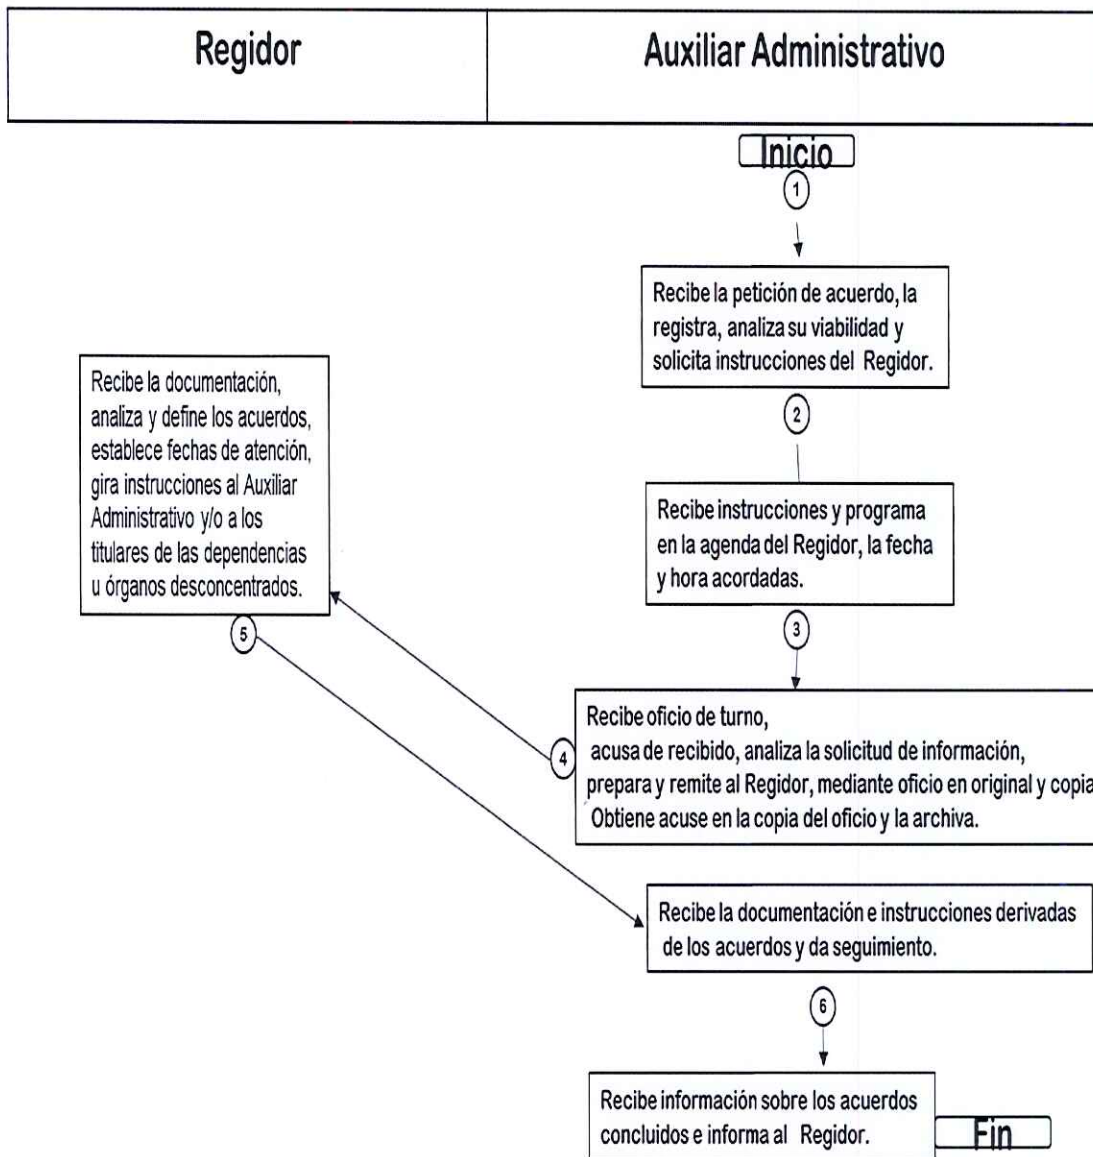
| Regidor | Auxiliar Administrativo |
|---|---|

Inicio

1

Recibe la petición de acuerdo, la registra, analiza su viabilidad y solicita instrucciones del Regidor.

2

Recibe instrucciones y programa en la agenda del Regidor, la fecha y hora acordadas.

3

Recibe oficio de turno, acusa de recibido, analiza la solicitud de información, prepara y remite al Regidor, mediante oficio en original y copia. Obtiene acuse en la copia del oficio y la archiva.

4

Recibe la documentación, analiza y define los acuerdos, establece fechas de atención, gira instrucciones al Auxiliar Administrativo y/o a los titulares de las dependencias u órganos desconcentrados.

5

Recibe la documentación e instrucciones derivadas de los acuerdos y da seguimiento.

6

Recibe información sobre los acuerdos concluidos e informa al Regidor.

Fin